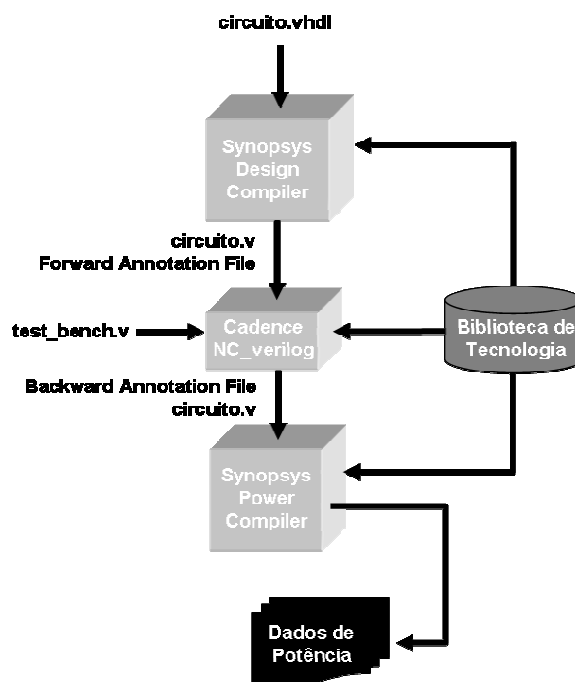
circuito.vhdl

Synopsys Design Compiler

circuito.v
Forward Annotation File

test_bench.v

Cadence NC_verilog

Biblioteca de Tecnologia

Backward Annotation File
circuito.v

Synopsys Power Compiler

Dados de Potência